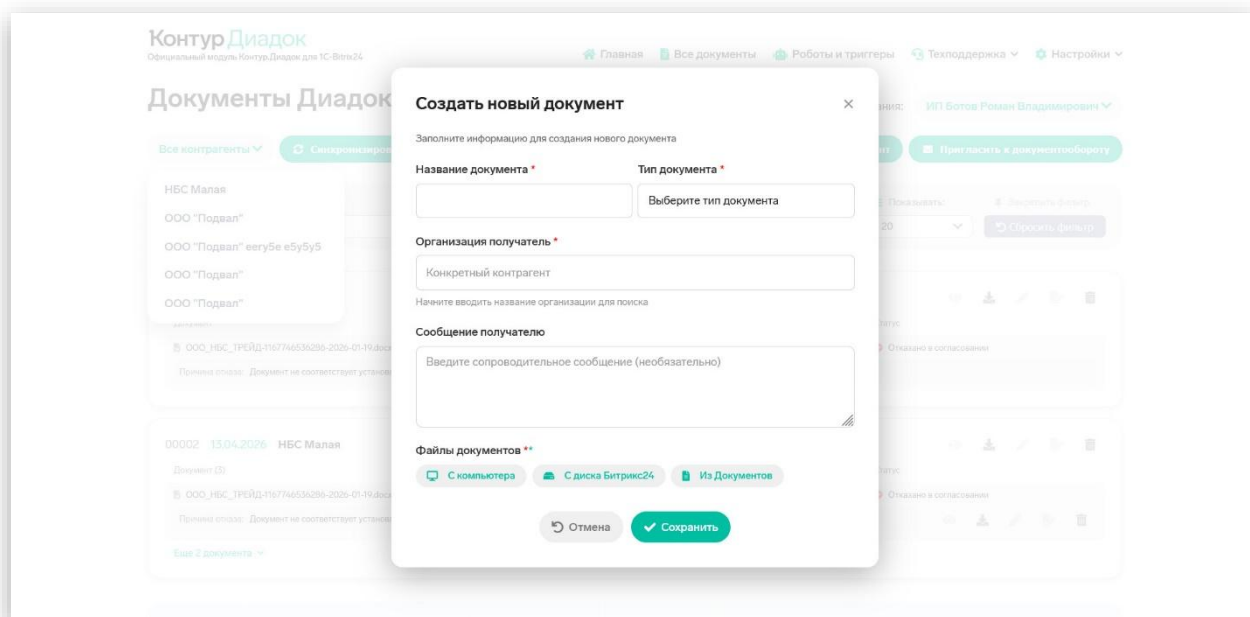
Контур Диадок
Официальный модуль Контур.Диадок для 1С-Bitrix24

Главная Все документы Роботы и триггеры Техподдержка Настройки

Документы Диадок

ния: ИП Ботов Роман Владимирович

Все контрагенты Синхронизиров

нт Пригласить к документообороту

НБС Малая
ООО "Подвал"
ООО "Подвал" eery5e e5y5y5
ООО "Подвал"
ООО "Подвал"

Показывать: 20 Закрепить фильтр Сбросить фильтр

Документ
ООО_НБС_ТРЕЙД-1167746536286-2026-01-19.docx
Причина отказа: Документ не соответствует установ

Статус
Отказано в согласовании

00002 13.04.2026 НБС Малая
Документ (3)
ООО_НБС_ТРЕЙД-1167746536286-2026-01-19.docx
Причина отказа: Документ не соответствует установ
Еще 2 документа

Статус
Отказано в согласовании

Создать новый документ ×

Заполните информацию для создания нового документа

Название документа *

Тип документа *
Выберите тип документа

Организация получатель *
Конкретный контрагент
Начните вводить название организации для поиска

Сообщение получателю
Введите сопроводительное сообщение (необязательно)

Файлы документов **
С компьютера С диска Битрикс24 Из Документов

Отмена Сохранить